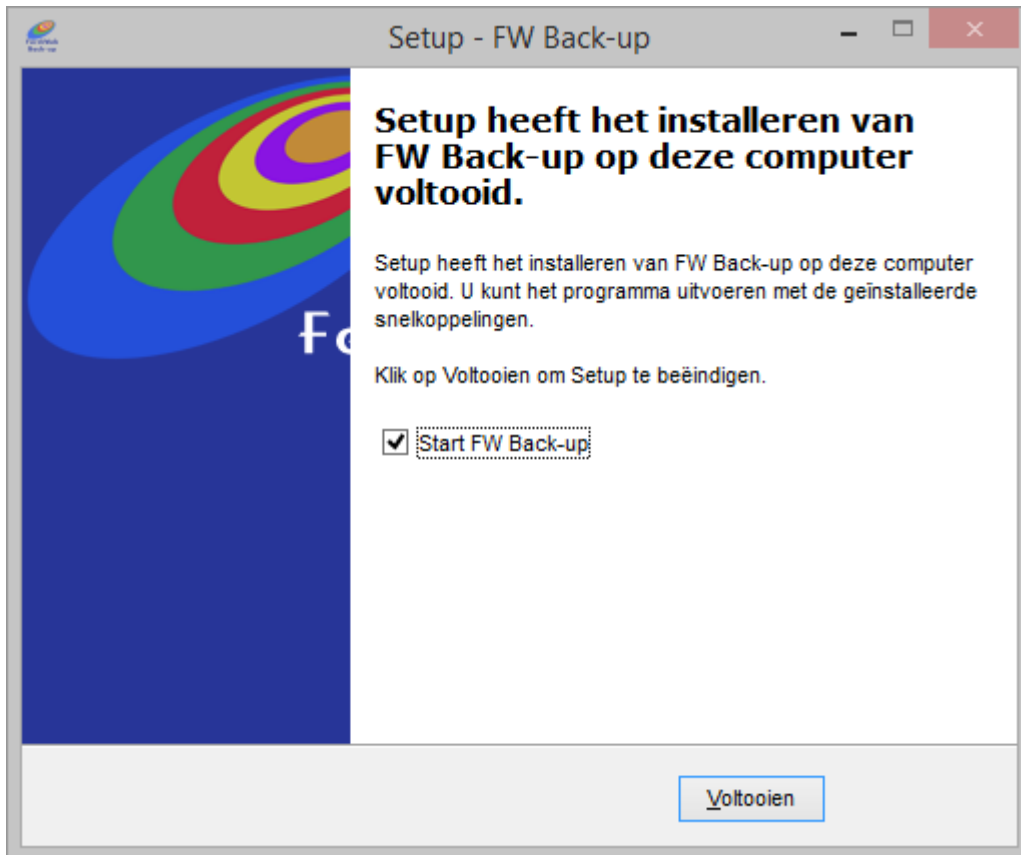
Setup - FW Back-up

Fo

Setup heeft het installeren van FW Back-up op deze computer voltooid.

Setup heeft het installeren van FW Back-up op deze computer voltooid. U kunt het programma uitvoeren met de geïnstalleerde snelkoppelingen.

Klik op Voltooien om Setup te beëindigen.

Start FW Back-up

Voltooien